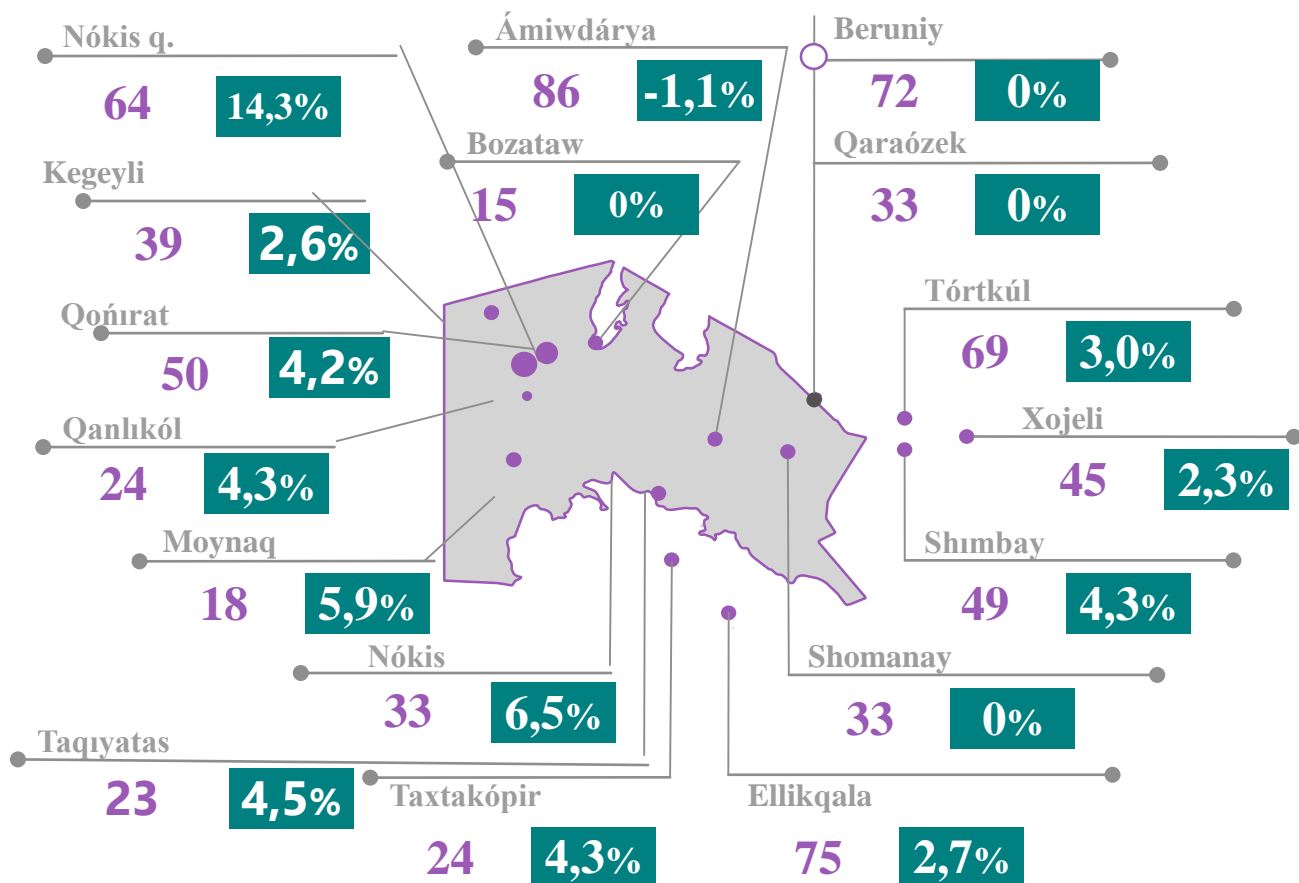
Nókis q.
64
14,3%

Ámiwdárya
86
-1,1%

Beruniy
72
0%

Bozataw
15
0%

Qaraózek
33
0%

Kegeyli
39
2,6%

Qońırat
50
4,2%

Tórtkúl
69
3,0%

Qanlıkól
24
4,3%

Xojeli
45
2,3%

Moynaq
18
5,9%

Shımbay
49
4,3%

Nókis
33
6,5%

Shomanay
33
0%

Taqıyatas
23
4,5%

Taxtakópir
24
4,3%

Ellikqala
75
2,7%